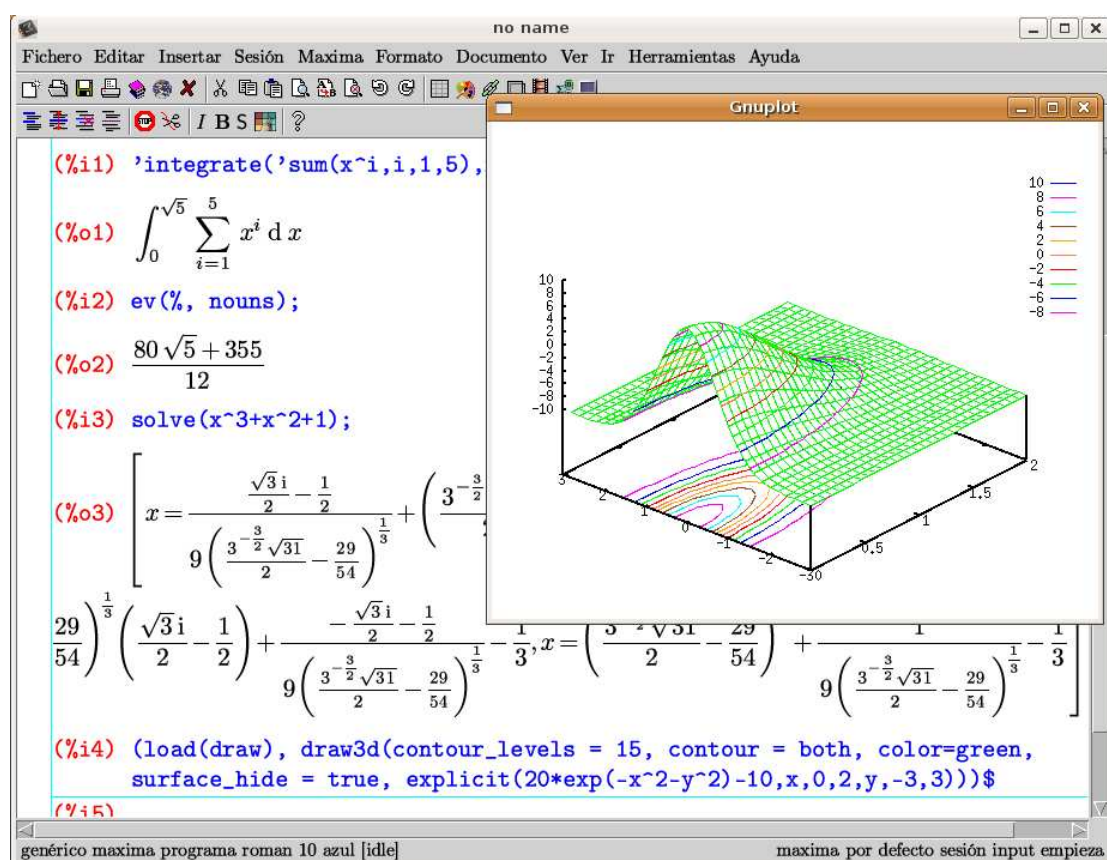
no name

Fichero Editar Insertar Sesión Maxima Formato Documento Ver Ir Herramientas Ayuda

I B S ?

(%i1) 'integrate('sum(x^i,i,1,5),

(%o1) $\int_0^{\sqrt{5}} \sum_{i=1}^{5} x^i \, dx$

(%i2) ev(%, nouns);

(%o2) $\frac{80\sqrt{5}+355}{12}$

(%i3) solve(x^3+x^2+1);

(%o3) $\left[ x = \frac{\frac{\sqrt{3}\,i}{2}-\frac{1}{2}}{9\left(\frac{3^{-\frac{3}{2}}\sqrt{31}}{2}-\frac{29}{54}\right)^{\frac{1}{3}}} + \left(\frac{3^{-\frac{3}{2}}\right.$ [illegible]

$\left.\frac{29}{54}\right)^{\frac{1}{3}}\left(\frac{\sqrt{3}\,i}{2}-\frac{1}{2}\right)+\frac{-\frac{\sqrt{3}\,i}{2}-\frac{1}{2}}{9\left(\frac{3^{-\frac{3}{2}}\sqrt{31}}{2}-\frac{29}{54}\right)^{\frac{1}{3}}}-\frac{1}{3}, x=\left(\frac{3^{-\frac{3}{2}}\sqrt{31}}{2}-\frac{29}{54}\right)^{\frac{1}{3}}+\frac{1}{9\left(\frac{3^{-\frac{3}{2}}\sqrt{31}}{2}-\frac{29}{54}\right)^{\frac{1}{3}}}-\frac{1}{3}\right]$

(%i4) (load(draw), draw3d(contour_levels = 15, contour = both, color=green, surface_hide = true, explicit(20*exp(-x^2-y^2)-10,x,0,2,y,-3,3)))$

(%i5)

Gnuplot

10
8
6
4
2
0
-2
-4
-6
-8

10 8 6 4 2 0 -2 -4 -6 -8 -10

3 2 1 0 -1 -2 -3 0 0.5 1 1.5 2

genérico maxima programa roman 10 azul [idle]

maxima por defecto sesión input empieza